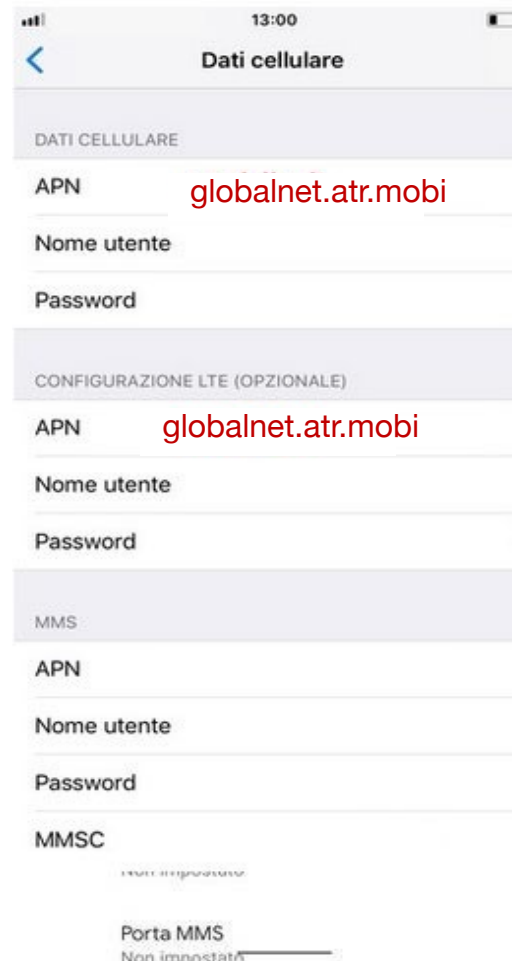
13:00

Dati cellulare

DATI CELLULARE

APN globalnet.atr.mobi

Nome utente

Password

CONFIGURAZIONE LTE (OPZIONALE)

APN globalnet.atr.mobi

Nome utente

Password

MMS

APN

Nome utente

Password

MMSC

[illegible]

Porta MMS
Non impostato